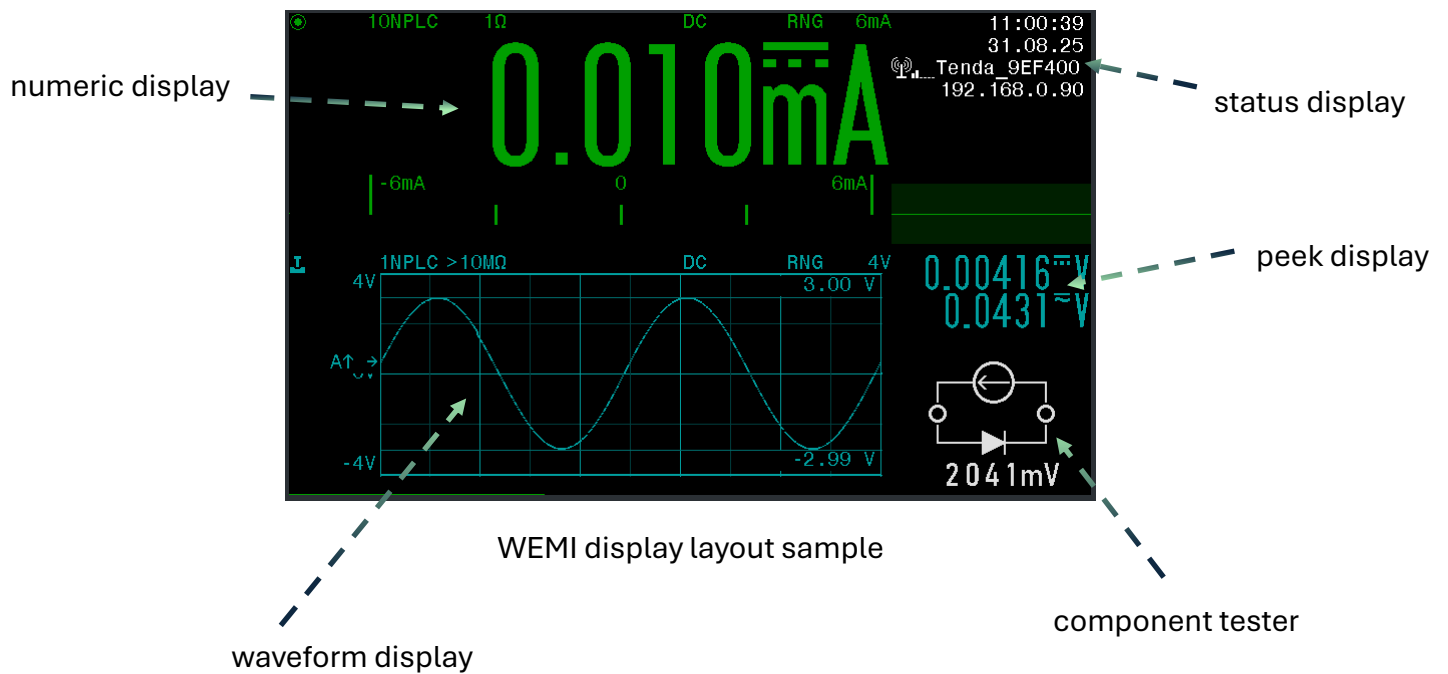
10NPLC 1Ω DC RNG 6mA

11:00:39
31.08.25
Tenda_9EF400
192.168.0.90

numeric display

0.010$\overline{...}$mA

status display

-6mA 0 6mA

1NPLC >10MΩ DC RNG 4V

4V
3.00 V
A↑

-4V
-2.99 V

0.00416$\overline{...}$V
0.0431~V

peek display

2041mV

WEMI display layout sample

component tester

waveform display